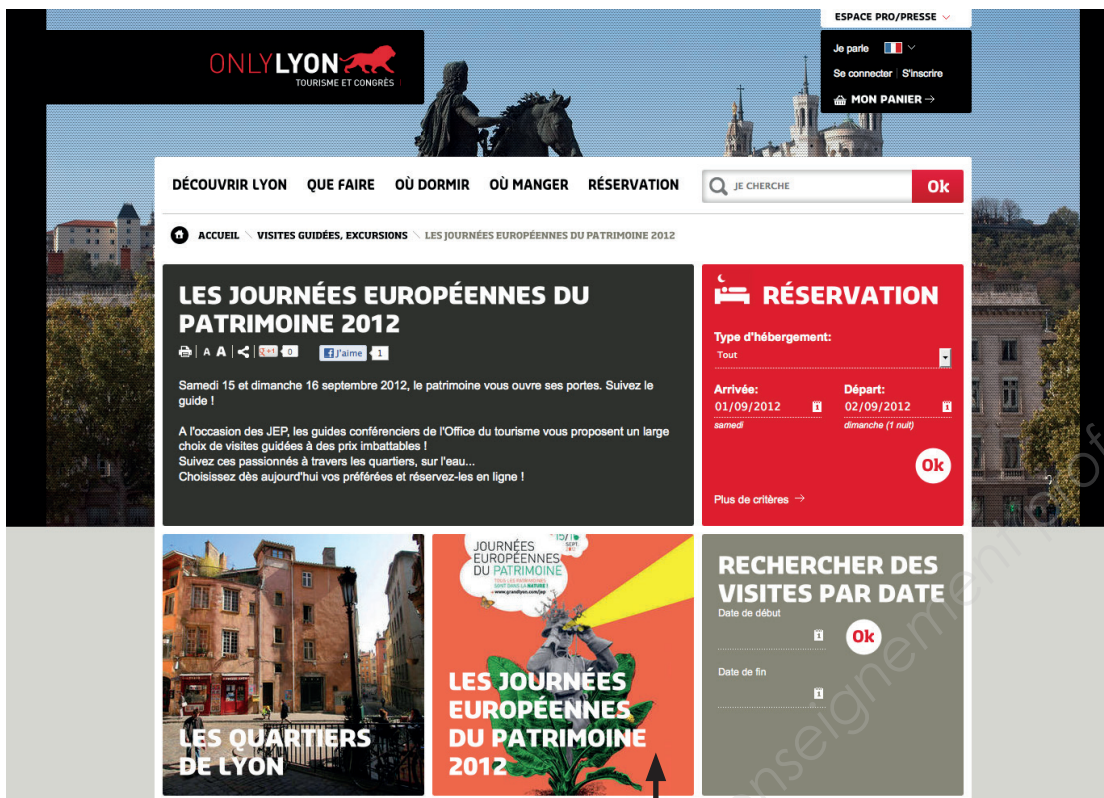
ESPACE PRO/PRESSE

ONLYLYON
TOURISME ET CONGRÈS

Je parle
Se connecter | S'inscrire
MON PANIER →

DÉCOUVRIR LYON QUE FAIRE OÙ DORMIR OÙ MANGER RÉSERVATION

JE CHERCHE Ok

ACCUEIL VISITES GUIDÉES, EXCURSIONS LES JOURNÉES EUROPÉENNES DU PATRIMOINE 2012

LES JOURNÉES EUROPÉENNES DU PATRIMOINE 2012

A A +1 0 J'aime 1

Samedi 15 et dimanche 16 septembre 2012, le patrimoine vous ouvre ses portes. Suivez le guide !

A l'occasion des JEP, les guides conférenciers de l'Office du tourisme vous proposent un large choix de visites guidées à des prix imbattables !
Suivez ces passionnés à travers les quartiers, sur l'eau...
Choisissez dès aujourd'hui vos préférées et réservez-les en ligne !

RÉSERVATION

Type d'hébergement :
Tout

Arrivée:
01/09/2012
samedi

Départ:
02/09/2012
dimanche (1 nuit)

Ok

Plus de critères →

LES QUARTIERS DE LYON

JOURNÉES EUROPÉENNES DU PATRIMOINE
15/16 SEPT 2012
TOUS LES PATRIMOINES SONT DANS LA NATURE !
www.grandlyon.com/jep

LES JOURNÉES EUROPÉENNES DU PATRIMOINE 2012

RECHERCHER DES VISITES PAR DATE
Date de début
Ok
Date de fin

enseignement prof